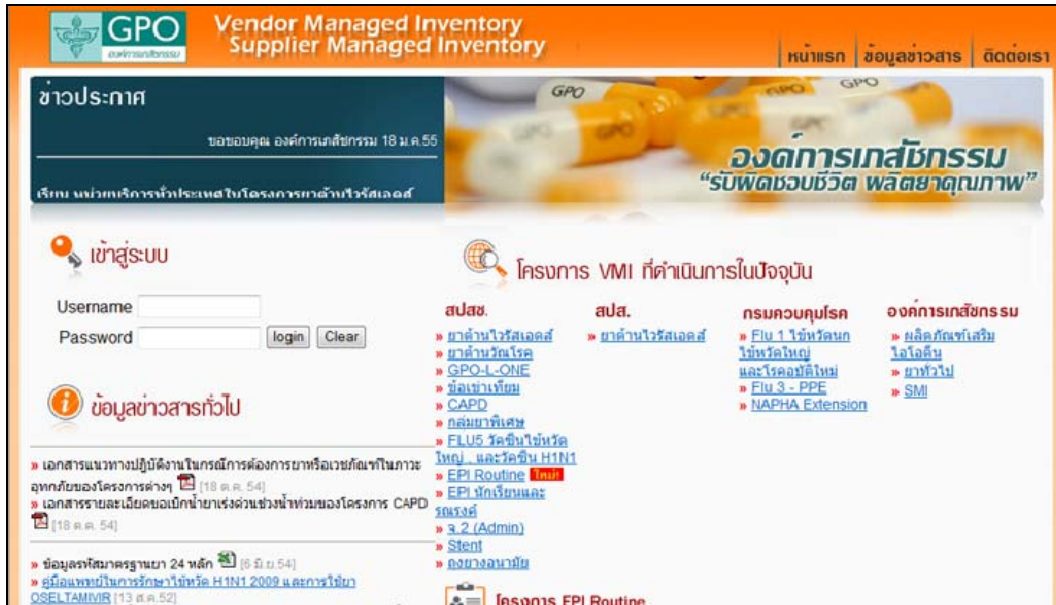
GPO
องค์การเภสัชกรรม

Vendor Managed Inventory
Supplier Managed Inventory

หน้าแรก | ข้อมูลข่าวสาร | ติดต่อเรา

ข่าวประกาศ

ขอขอบคุณ องค์การเภสัชกรรม 18 ม.ค.55

เรียน หน่วยบริการทั่วประเทศในโครงการยาต้านไวรัสเอดส์

GPO

องค์การเภสัชกรรม
"รับผิดชอบชีวิต ผลิตยาคุณภาพ"

เข้าสู่ระบบ

Username
Password
login Clear

ข้อมูลข่าวสารทั่วไป

» เอกสารแนวทางปฏิบัติงานในกรณีการต้องการยาหรือเวชภัณฑ์ในภาวะอุทกภัยของโครงการต่างๆ [18 ต.ค. 54]
» เอกสารรายละเอียดขอเบิกน้ำยาเร่งด่วนช่วงน้ำท่วมของโครงการ CAPD [18 ต.ค. 54]

» ข้อมูลรหัสมาตรฐานยา 24 หลัก [6 มิ.ย.54]
» คู่มือแพทย์ในการรักษาไข้หวัด H1N1 2009 และการใช้ยา OSELTAMIVIR [13 ส.ค.52]

โครงการ VMI ที่ดำเนินการในปัจจุบัน

สปสช.
» ยาต้านไวรัสเอดส์
» ยาต้านวัณโรค
» GPO-L-ONE
» ข้อเข่าเทียม
» CAPD
» กลุ่มยาพิเศษ
» FLU5 วัคซีนไข้หวัดใหญ่ และวัคซีน H1N1
» EPI Routine ใหม่
» EPI นักเรียนและรณรงค์
» จ.2 (Admin)
» Stent
» ถงยางอนามัย

สปส.
» ยาต้านไวรัสเอดส์

กรมควบคุมโรค
» Flu 1 ไข้หวัดนก ไข้หวัดใหญ่ และโรคอุบัติใหม่
» Flu 3 - PPE
» NAPHA Extension

องค์การเภสัชกรรม
» ผลิตภัณฑ์เสริมไอโอดีน
» ยาทั่วไป
» SMI

โครงการ EPI Routine